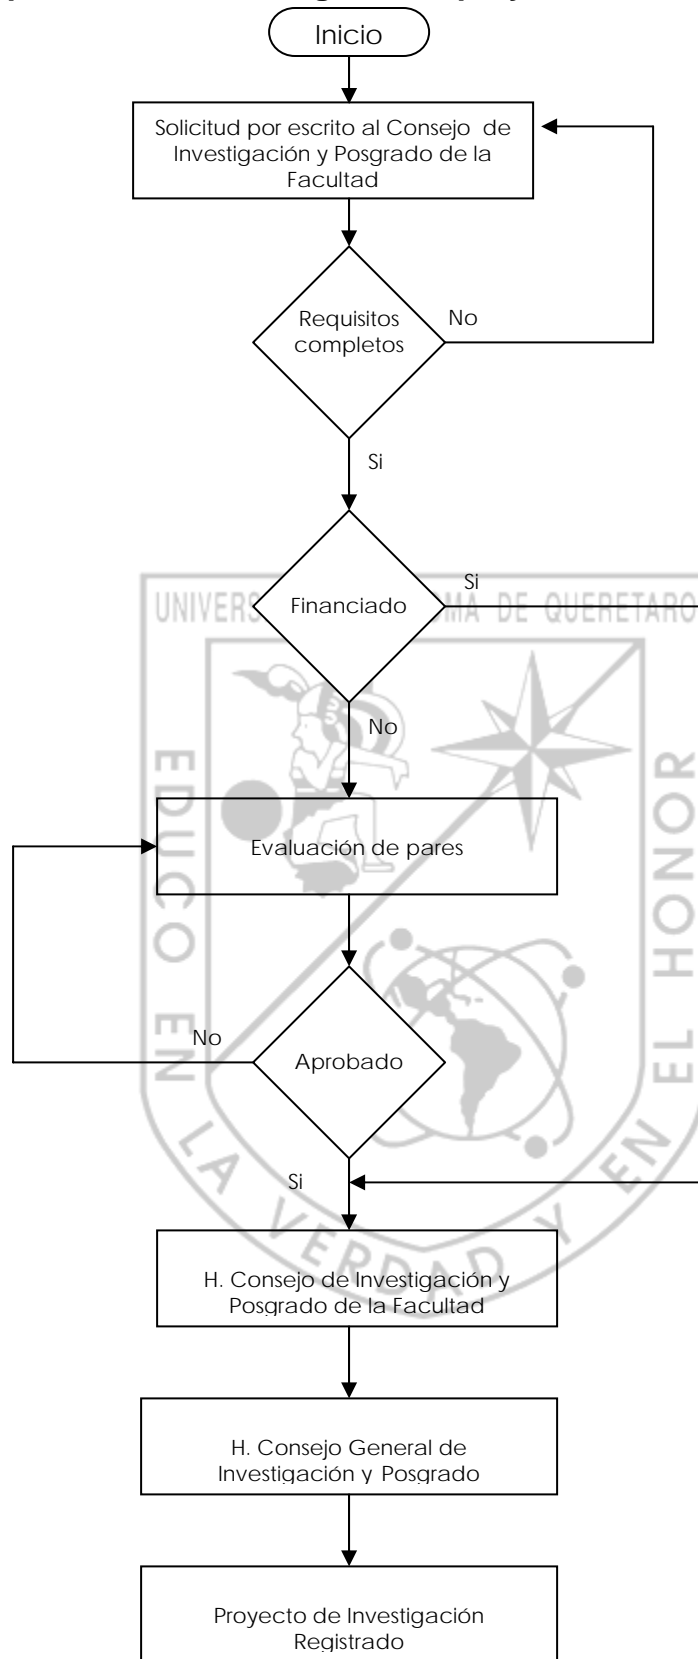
Inicio

Solicitud por escrito al Consejo de Investigación y Posgrado de la Facultad

Requisitos completos

No

Si

Financiado

Si

UNIVERS MA DE QUERETARO

No

EDUCO EN LA VERDAD Y EN EL HONOR

Evaluación de pares

No

Aprobado

Si

H. Consejo de Investigación y Posgrado de la Facultad

H. Consejo General de Investigación y Posgrado

Proyecto de Investigación Registrado